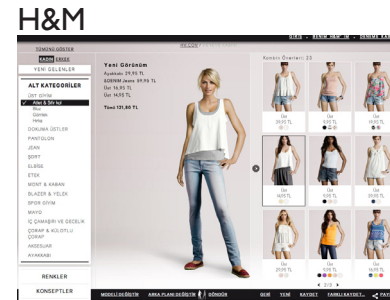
H&M

TÜMÜNÜ GÖSTER

KADIN ERKEK

YENİ GELENLER

ALT KATEGORİLER

ÜST GİYİM

Atlet & İlik

Bluz

Gömlek

Yelek

DOKUMA ÜSTLER

PANTOLON

JEAN

ŞORT

ELBİSE

ETEK

MONT & KABAN

BLAZER & YELEK

SPOR GİYİM

MAYO

İÇ ÇAMAŞIRI VE GECELİK

ÇORAP & KÜLOTLU ÇORAP

AKSESUAR

AYAKKABI

RENKLER

KONSEPTLER

Yeni Görünüm

Ayakkabı 39,95 TL

ŞORNM Jeans 99,95 TL

Üst 16,95 TL

Üst 14,95 TL

Tümü 131,80 TL

Sonuç Ürünleri: 23

Üst

29,95 TL

Üst

9,95 TL

Üst

29,95 TL

Üst

14,95 TL

Üst

9,95 TL

Üst

29,95 TL

Üst

29,95 TL

Üst

29,95 TL

Üst

29,95 TL

GİRİŞ | BENİM H&M'İM | ALIŞVERİŞ

MODELİ DEĞİŞTİR | ARKA PLANI DEĞİŞTİR | DÖNDÜR | GERİ | YENİ | KAYDET | FAVORİ KAYDET